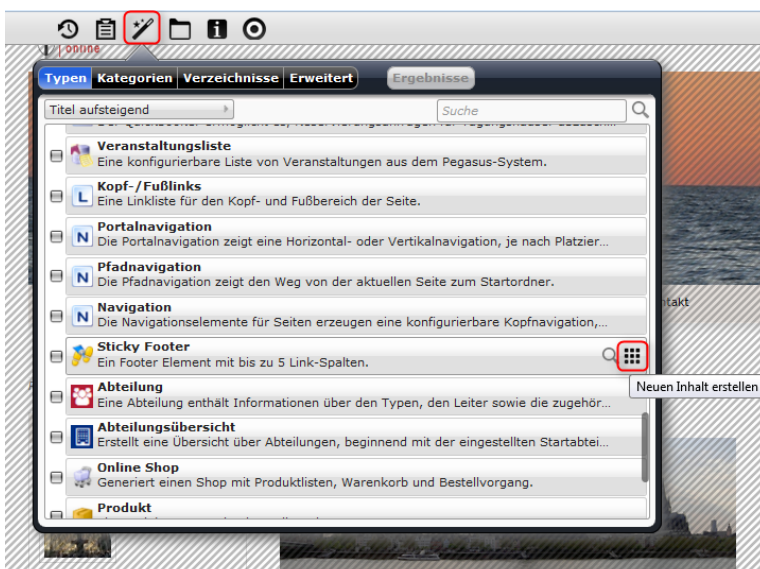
Online

Typen Kategorien Verzeichnisse Erweitert Ergebnisse

Titel aufsteigend

Suche

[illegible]

Veranstaltungsliste
Eine konfigurierbare Liste von Veranstaltungen aus dem Pegasus-System.

Kopf-/Fußlinks
Eine Linkliste für den Kopf- und Fußbereich der Seite.

Portalnavigation
Die Portalnavigation zeigt eine Horizontal- oder Vertikalnavigation, je nach Platzier...

Pfadnavigation
Die Pfadnavigation zeigt den Weg von der aktuellen Seite zum Startordner.

Navigation
Die Navigationselemente für Seiten erzeugen eine konfigurierbare Kopfnavigation,...

Sticky Footer
Ein Footer Element mit bis zu 5 Link-Spalten.

Neuen Inhalt erstellen

Abteilung
Eine Abteilung enthält Informationen über den Typen, den Leiter sowie die zugehör...

Abteilungsübersicht
Erstellt eine Übersicht über Abteilungen, beginnend mit der eingestellten Startabtei...

Online Shop
Generiert einen Shop mit Produktlisten, Warenkorb und Bestellvorgang.

Produkt

ntakt